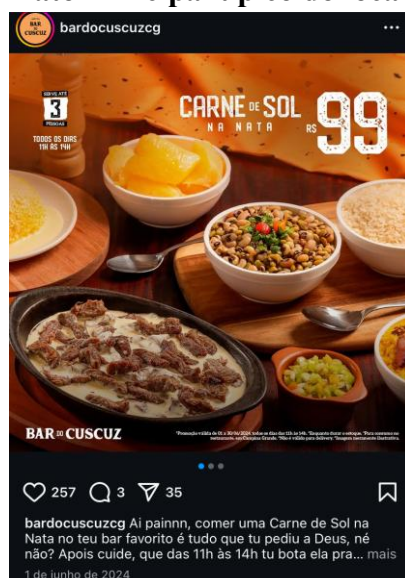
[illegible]

BAR do CUSCUZ

bardocuscucg

SERVE ATÉ 3 PESSOAS

TODOS OS DIAS 11H ÀS 14H

CARNE DE SOL NA NATA R$ 99

BAR DO CUSCUZ

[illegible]

257 3 35

bardocuscucg Ai painnn, comer uma Carne de Sol na Nata no teu bar favorito é tudo que tu pediu a Deus, né não? Apois cuide, que das 11h às 14h tu bota ela pra... mais

1 de junho de 2024